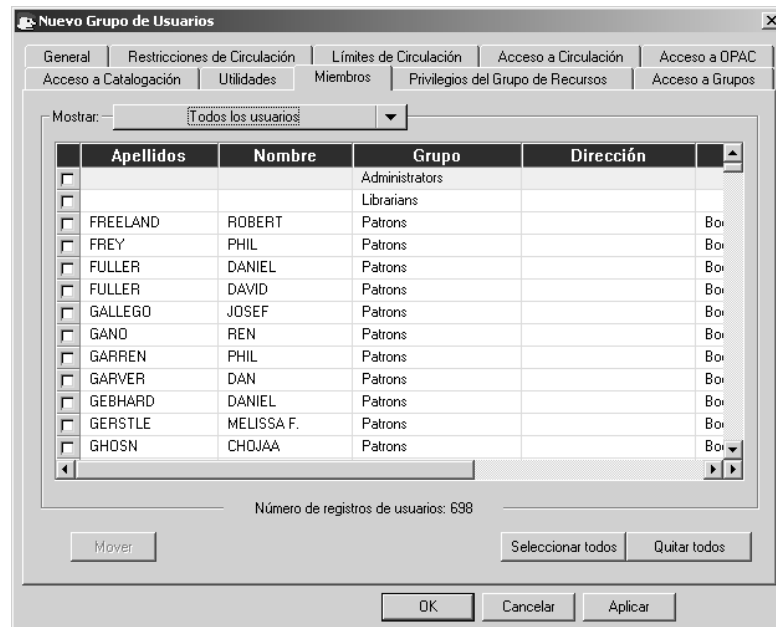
Nuevo Grupo de Usuarios

General | Restricciones de Circulación | Límites de Circulación | Acceso a Circulación | Acceso a OPAC
Acceso a Catalogación | Utilidades | Miembros | Privilegios del Grupo de Recursos | Acceso a Grupos

Mostrar: Todos los usuarios

| | Apellidos | Nombre | Grupo | Dirección | |
|---|---|---|---|---|---|
| | | | Administrators | | |
| | | | Librarians | | |
| | FREELAND | ROBERT | Patrons | | Bo |
| | FREY | PHIL | Patrons | | Bo |
| | FULLER | DANIEL | Patrons | | Bo |
| | FULLER | DAVID | Patrons | | Bo |
| | GALLEGO | JOSEF | Patrons | | Bo |
| | GANO | REN | Patrons | | Bo |
| | GARREN | PHIL | Patrons | | Bo |
| | GARVER | DAN | Patrons | | Bo |
| | GEBHARD | DANIEL | Patrons | | Bo |
| | GERSTLE | MELISSA F. | Patrons | | Bo |
| | GHOSN | CHOJAA | Patrons | | Bo |

Número de registros de usuarios: 698

Mover | Seleccionar todos | Quitar todos

OK | Cancelar | Aplicar